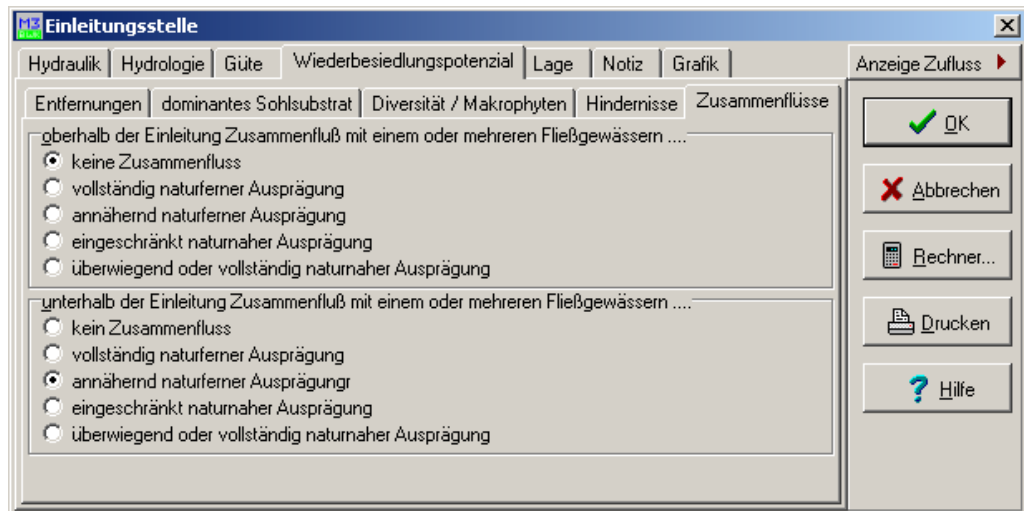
M3 Einleitungsstelle

Hydraulik | Hydrologie | Güte | Wiederbesiedlungspotenzial | Lage | Notiz | Grafik

Anzeige Zufluss

Entfernungen | dominantes Sohlsubstrat | Diversität / Makrophyten | Hindernisse | Zusammenflüsse

oberhalb der Einleitung Zusammenfluß mit einem oder mehreren Fließgewässern ....
keine Zusammenfluss
vollständig naturferner Ausprägung
annähernd naturferner Ausprägung
eingeschränkt naturnaher Ausprägung
überwiegend oder vollständig naturnaher Ausprägung

unterhalb der Einleitung Zusammenfluß mit einem oder mehreren Fließgewässern ....
kein Zusammenfluss
vollständig naturferner Ausprägung
annähernd naturferner Ausprägungr
eingeschränkt naturnaher Ausprägung
überwiegend oder vollständig naturnaher Ausprägung

OK
Abbrechen
Rechner...
Drucken
Hilfe